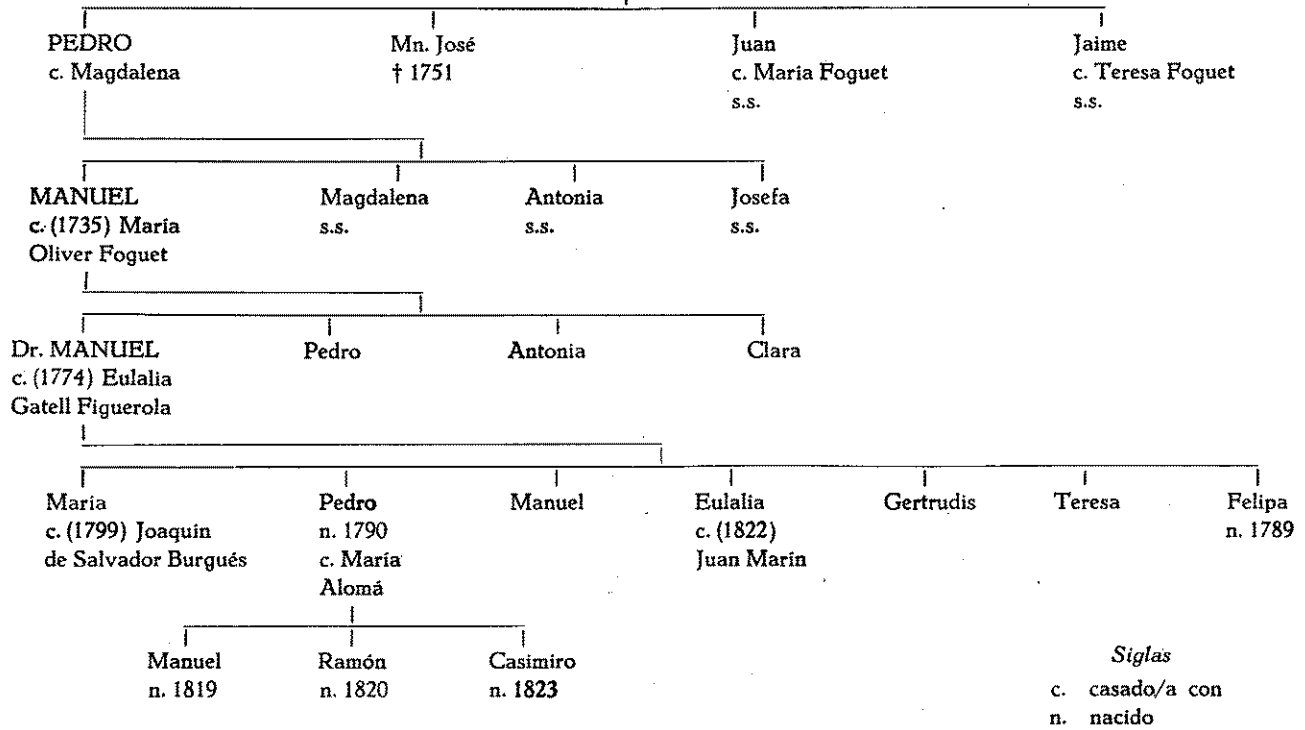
PEDRO
c. Magdalena

Mn. José
† 1751

Juan
c. Maria Foguet
s.s.

Jaime
c. Teresa Foguet
s.s.

MANUEL
c. (1735) Maria Oliver Foguet

Magdalena
s.s.

Antonia
s.s.

Josefa
s.s.

Dr. MANUEL
c. (1774) Eulalia Gatell Figuerola

Pedro

Antonia

Clara

Maria
c. (1799) Joaquin de Salvador Burgués

Pedro
n. 1790
c. María Alomá

Manuel

Eulalia
c. (1822)
Juan Marin

Gertrudis

Teresa

Felipa
n. 1789

Manuel
n. 1819

Ramón
n. 1820

Casimiro
n. 1823

Siglas
c. casado/a con
n. nacido